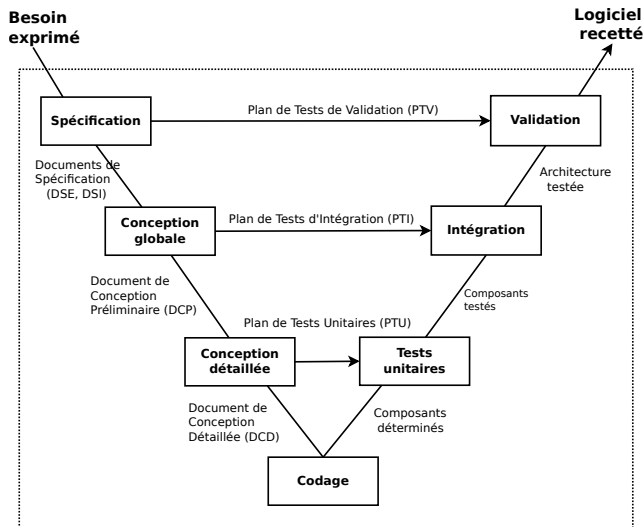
Besoin exprimé

Logiciel recetté

Spécification

Plan de Tests de Validation (PTV)

Validation

Documents de Spécification (DSE, DSI)

Architecture testée

Conception globale

Plan de Tests d'Intégration (PTI)

Intégration

Document de Conception Préliminaire (DCP)

Composants testés

Plan de Tests Unitaires (PTU)

Conception détaillée

Tests unitaires

Document de Conception Détaillée (DCD)

Composants déterminés

Codage